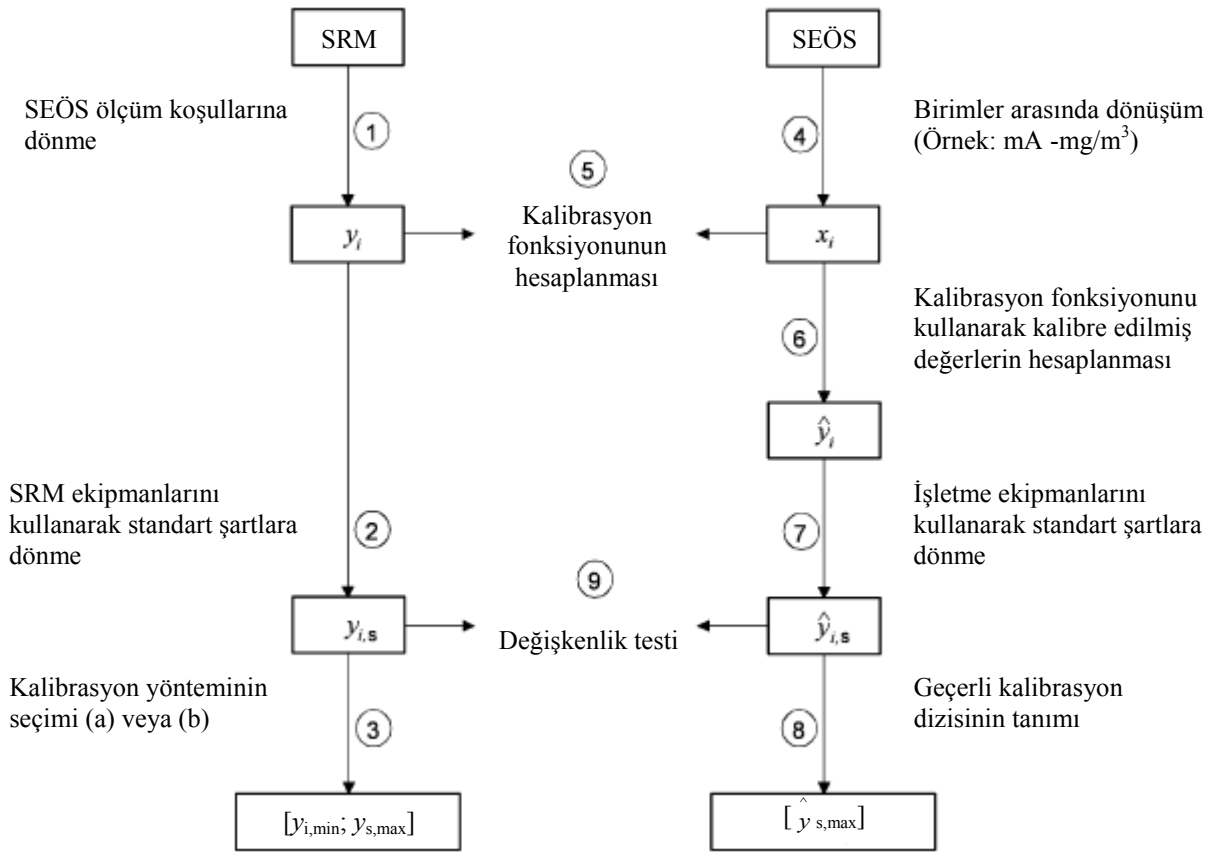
SRM

SEÖS

SEÖS ölçüm koşullarına dönme

1

4

Birimler arasında dönüşüm (Örnek: mA -mg/m$^3$)

5

$y_i$

Kalibrasyon fonksiyonunun hesaplanması

$x_i$

Kalibrasyon fonksiyonunu kullanarak kalibre edilmiş değerlerin hesaplanması

6

$\hat{y}_i$

SRM ekipmanlarını kullanarak standart şartlara dönme

2

7

İşletme ekipmanlarını kullanarak standart şartlara dönme

9

$y_{i,s}$

Değişkenlik testi

$\hat{y}_{i,s}$

Kalibrasyon yönteminin seçimi (a) veya (b)

3

8

Geçerli kalibrasyon dizisinin tanımı

$[y_{i,min}; y_{s,max}]$

$[\hat{y}_{s,max}]$